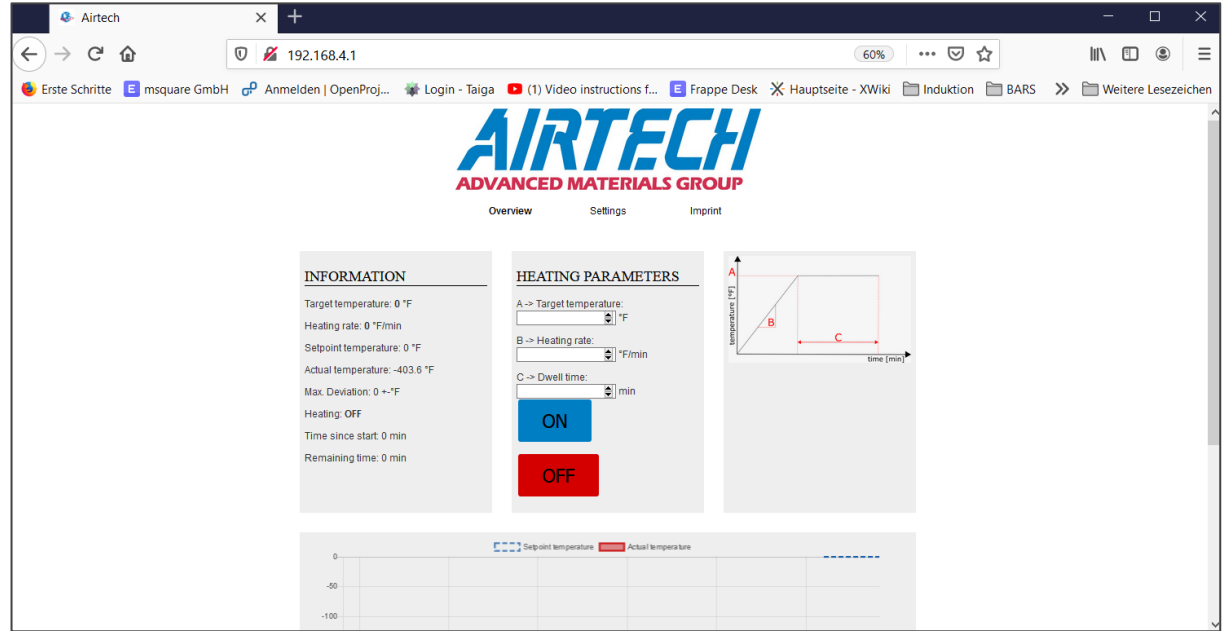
Airtech

192.168.4.1

60%

Erste Schritte | msquare GmbH | Anmelden | OpenProj... | Login - Taiga | (1) Video instructions f... | Frappe Desk | Hauptseite - XWiki | Induktion | BARS | Weitere Lesezeichen

AIRTECH
ADVANCED MATERIALS GROUP

Overview Settings Imprint

INFORMATION

Target temperature: 0 °F

Heating rate: 0 °F/min

Setpoint temperature: 0 °F

Actual temperature: -403.6 °F

Max. Deviation: 0 +-°F

Heating: OFF

Time since start: 0 min

Remaining time: 0 min

HEATING PARAMETERS

A -> Target temperature:
°F

B -> Heating rate:
°F/min

C -> Dwell time:
min

ON

OFF

A
B
C
temperature [°F]
time [min]

Setpoint temperature Actual temperature

0
-50
-100